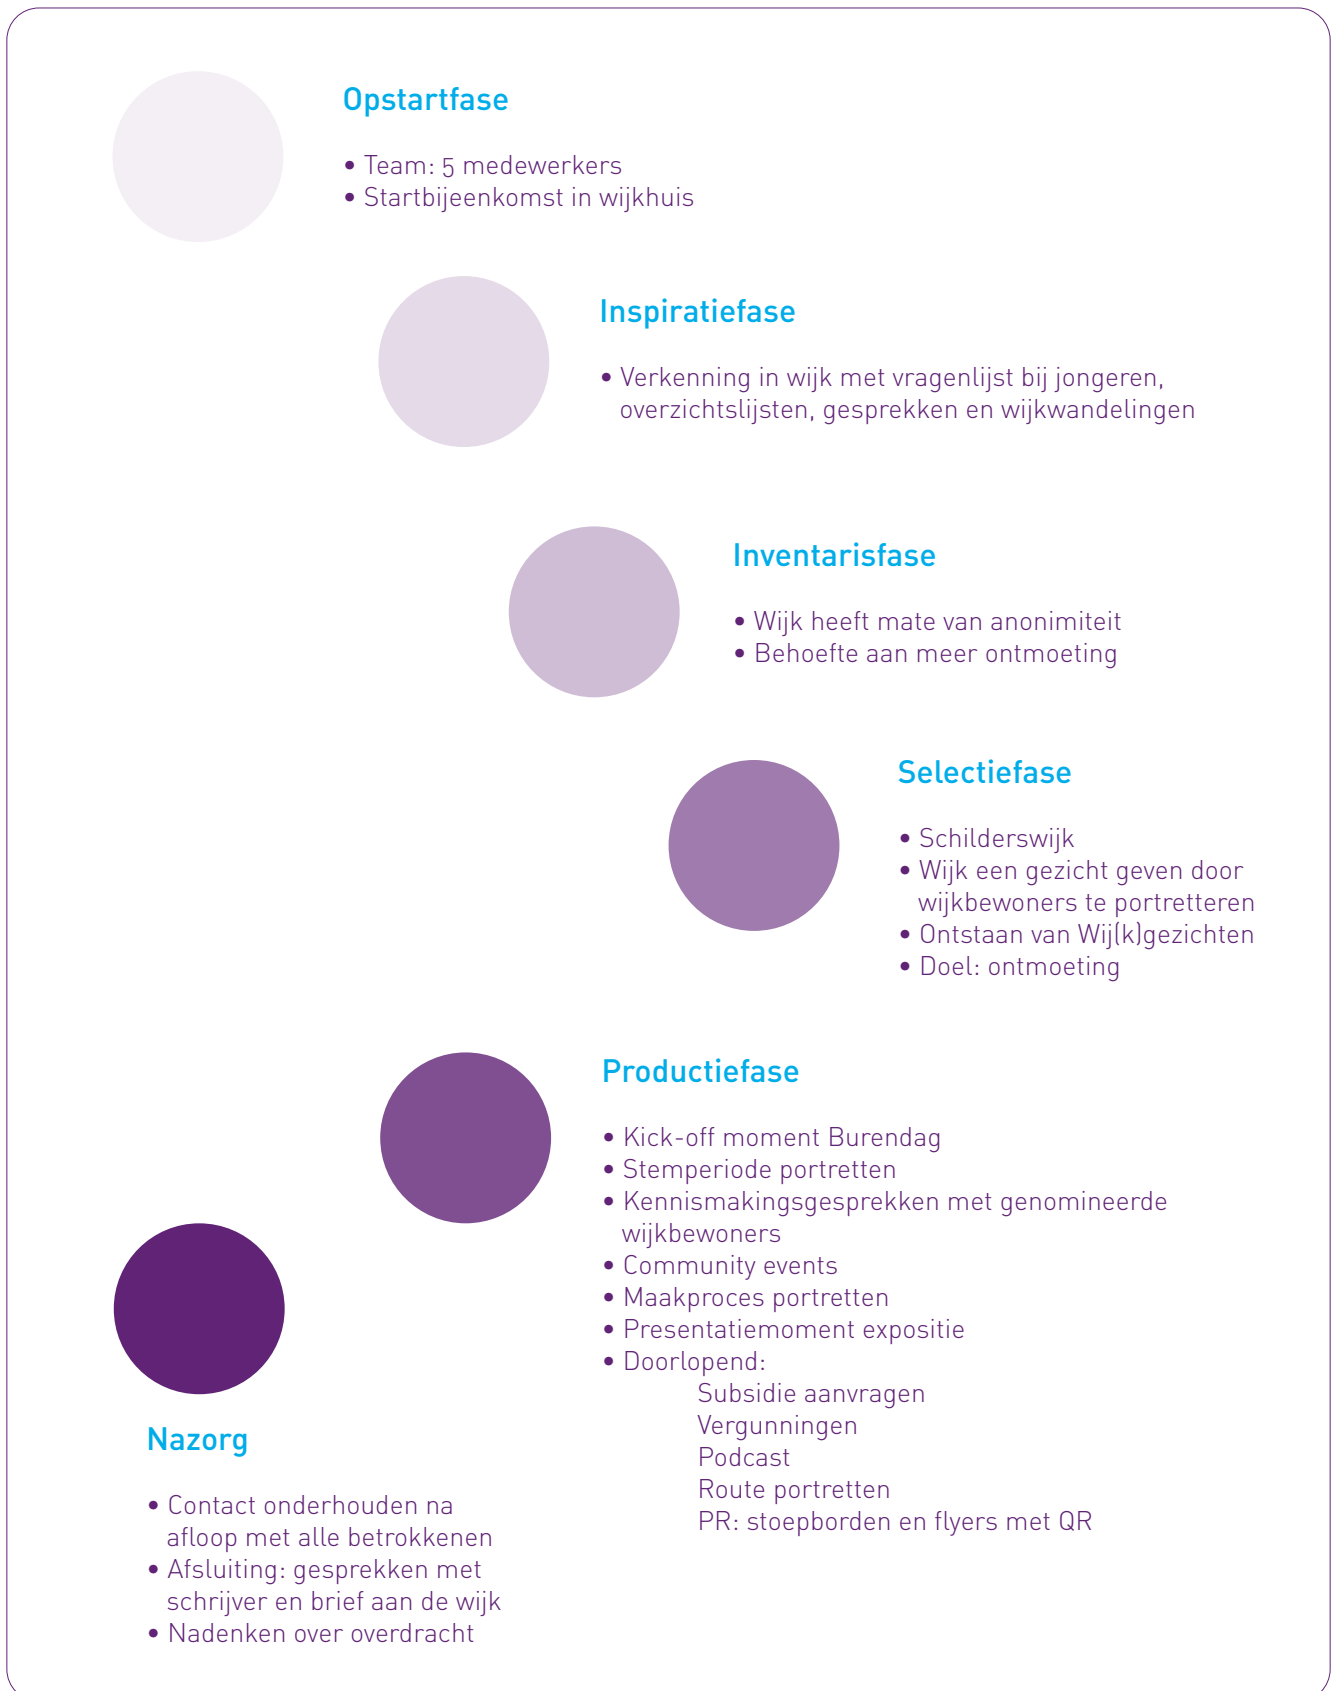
Opstartfase

• Team: 5 medewerkers
• Startbijeenkomst in wijkhuis

Inspiratiefase

• Verkenning in wijk met vragenlijst bij jongeren, overzichtslijsten, gesprekken en wijkwandelingen

Inventarisfase

• Wijk heeft mate van anonimiteit
• Behoefte aan meer ontmoeting

Selectiefase

• Schilderswijk
• Wijk een gezicht geven door wijkbewoners te portretteren
• Ontstaan van Wij(k)gezichten
• Doel: ontmoeting

Productiefase

• Kick-off moment Burendag
• Stemperiode portretten
• Kennismakingsgesprekken met genomineerde wijkbewoners
• Community events
• Maakproces portretten
• Presentatiemoment expositie
• Doorlopend:
Subsidie aanvragen
Vergunningen
Podcast
Route portretten
PR: stoepborden en flyers met QR

Nazorg

• Contact onderhouden na afloop met alle betrokkenen
• Afsluiting: gesprekken met schrijver en brief aan de wijk
• Nadenken over overdracht